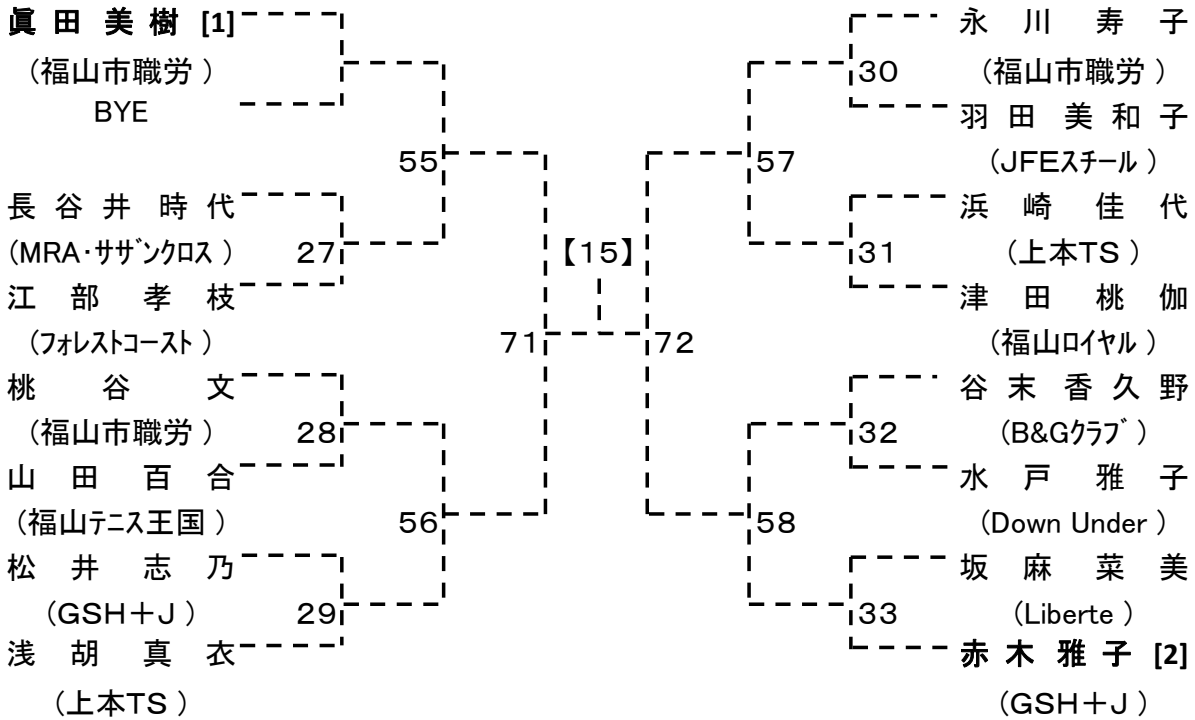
眞田 美樹 [1]
（福山市職労 ）
BYE

55

長谷井 時代
(MRA･ｻｻﾞﾝｸﾛｽ ) 27
江部 孝枝
（ﾌｫﾚｽﾄｺｰｽﾄ ）

71

桃谷 文
（福山市職労 ） 28
山田 百合
（福山ﾃﾆｽ王国 ）

56

松井 志乃
（GSH＋J ） 29
浅胡 真衣
（上本TS ）

【15】

72

永川 寿子
30 （福山市職労 ）
羽田 美和子
（JFEｽﾁｰﾙ ）

57

浜崎 佳代
31 （上本TS ）
津田 桃伽
（福山ﾛｲﾔﾙ ）

谷末 香久野
32 （B&Gｸﾗﾌﾞ ）
水戸 雅子
（Down Under ）

58

坂麻 菜美
33 （Liberte ）
赤木 雅子 [2]
（GSH＋J ）